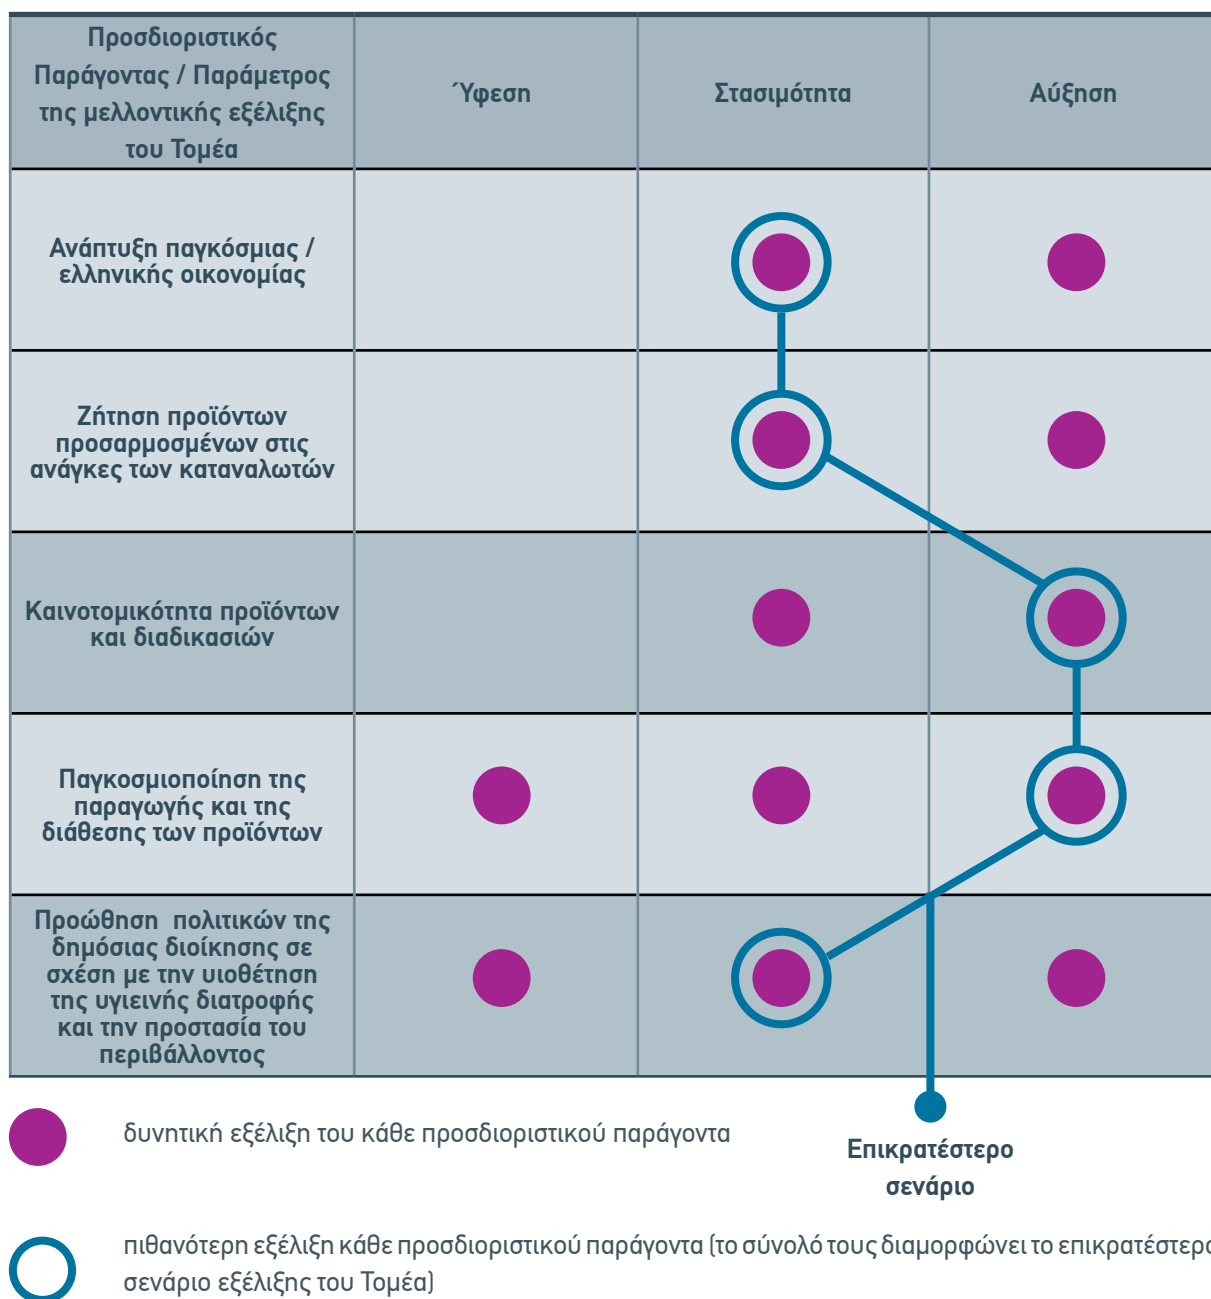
| Προσδιοριστικός Παράγοντας / Παράμετρος της μελλοντικής εξέλιξης του Τομέα | Ύφεση | Στασιμότητα | Αύξηση |
|---|---|---|---|
| Ανάπτυξη παγκόσμιας / ελληνικής οικονομίας | | | |
| Ζήτηση προϊόντων προσαρμοσμένων στις ανάγκες των καταναλωτών | | | |
| Καινοτομικότητα προϊόντων και διαδικασιών | | | |
| Παγκοσμιοποίηση της παραγωγής και της διάθεσης των προϊόντων | | | |
| Προώθηση πολιτικών της δημόσιας διοίκησης σε σχέση με την υιοθέτηση της υγιεινής διατροφής και την προστασία του περιβάλλοντος | | | |

δυντική εξέλιξη του κάθε προσδιοριστικού παράγοντα

Επικρατέστερο σενάριο

πιθανότερη εξέλιξη κάθε προσδιοριστικού παράγοντα (το σύνολό τους διαμορφώνει το επικρατέστερο σενάριο εξέλιξης του Τομέα)